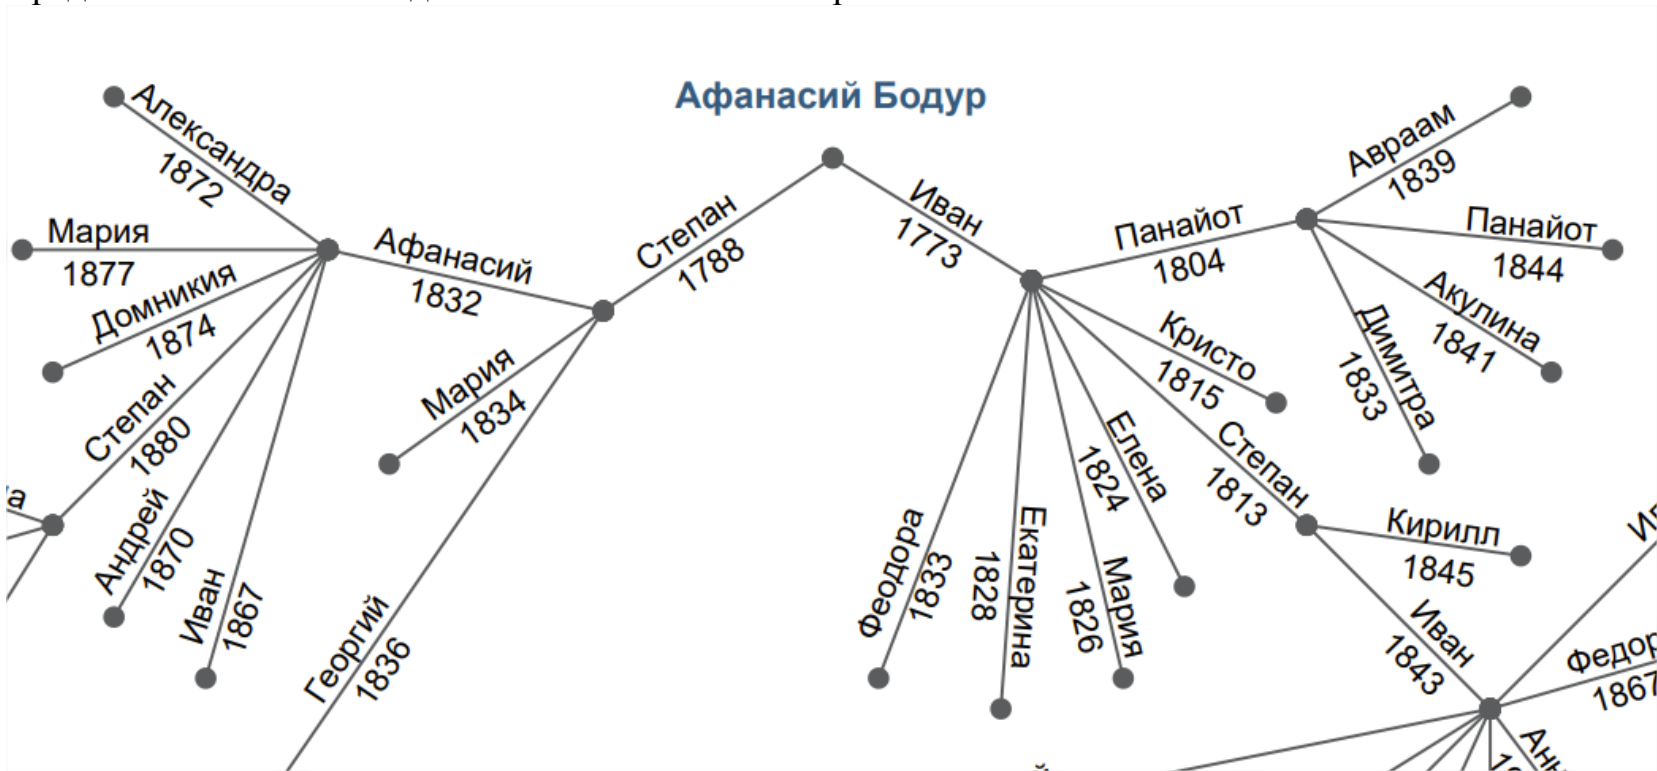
Афанасий Бодур

Александра 1872
Мария 1877
Домникия 1874
Степан 1880
Андрей 1870
Иван 1867
Афанасий 1832
Мария 1834
Георгий 1836
Степан 1788
Иван 1773
Панайот 1804
Авраам 1839
Панайот 1844
Акулина 1841
Димитра 1833
Кристо 1815
Степан 1813
Кирилл 1845
Иван 1843
Елена 1824
Мария 1826
Екатерина 1828
Феодора 1833
Федор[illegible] 1867
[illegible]